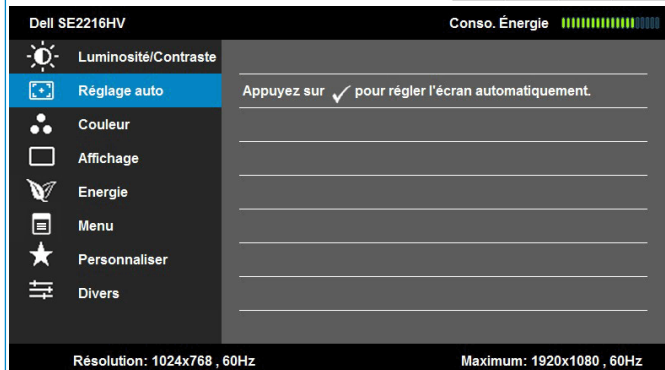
Dell SE2216HV

Conso. Énergie

Luminosité/Contraste
Réglage auto
Couleur
Affichage
Energie
Menu
Personnaliser
Divers

Appuyez sur ✓ pour régler l'écran automatiquement.

Résolution: 1024x768 , 60Hz

Maximum: 1920x1080 , 60Hz